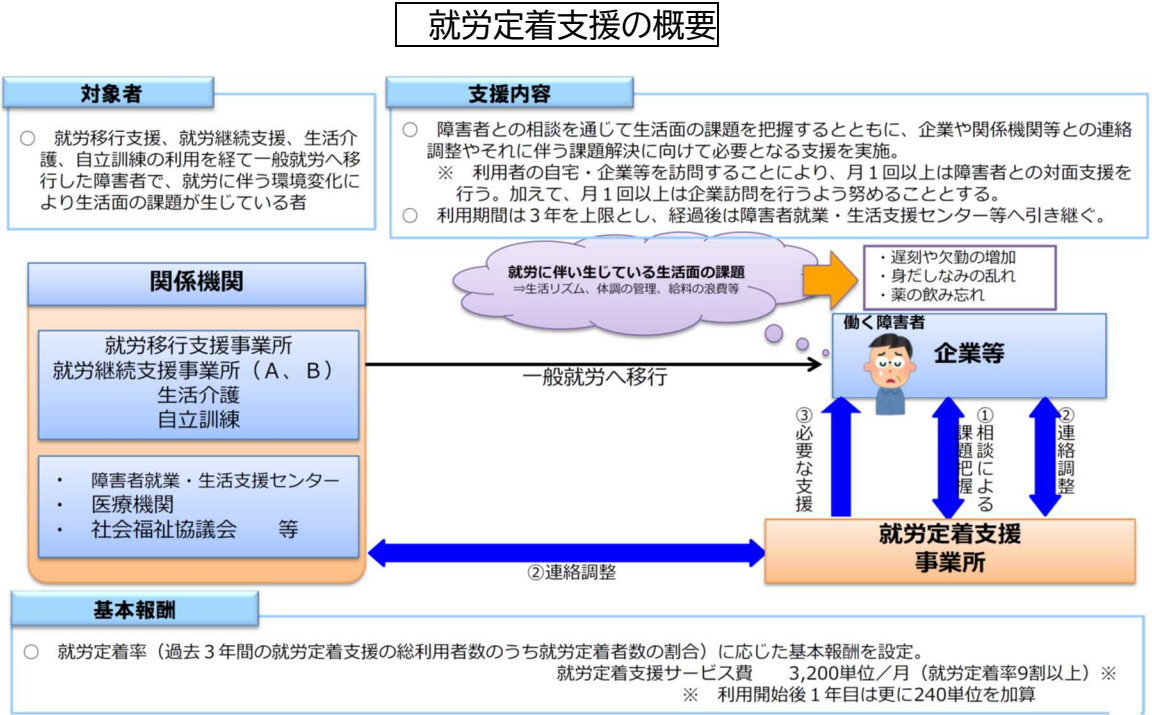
就労定着支援の概要

対象者

○ 就労移行支援、就労継続支援、生活介護、自立訓練の利用を経て一般就労へ移行した障害者で、就労に伴う環境変化により生活面の課題が生じている者

支援内容

○ 障害者との相談を通じて生活面の課題を把握するとともに、企業や関係機関等との連絡調整やそれに伴う課題解決に向けて必要となる支援を実施。
※ 利用者の自宅・企業等を訪問することにより、月１回以上は障害者との対面支援を行う。加えて、月１回以上は企業訪問を行うよう努めることとする。
○ 利用期間は３年を上限とし、経過後は障害者就業・生活支援センター等へ引き継ぐ。

関係機関

就労移行支援事業所
就労継続支援事業所（Ａ、Ｂ）
生活介護
自立訓練

・ 障害者就業・生活支援センター
・ 医療機関
・ 社会福祉協議会　等

就労に伴い生じている生活面の課題
⇒生活リズム、体調の管理、給料の浪費等

・遅刻や欠勤の増加
・身だしなみの乱れ
・薬の飲み忘れ

働く障害者

企業等

一般就労へ移行

③必要な支援

①相談による課題把握

②連絡調整

就労定着支援事業所

②連絡調整

基本報酬

○ 就労定着率（過去３年間の就労定着支援の総利用者数のうち就労定着者数の割合）に応じた基本報酬を設定。
就労定着支援サービス費　3,200単位／月（就労定着率9割以上）※
※ 利用開始後１年目は更に240単位を加算